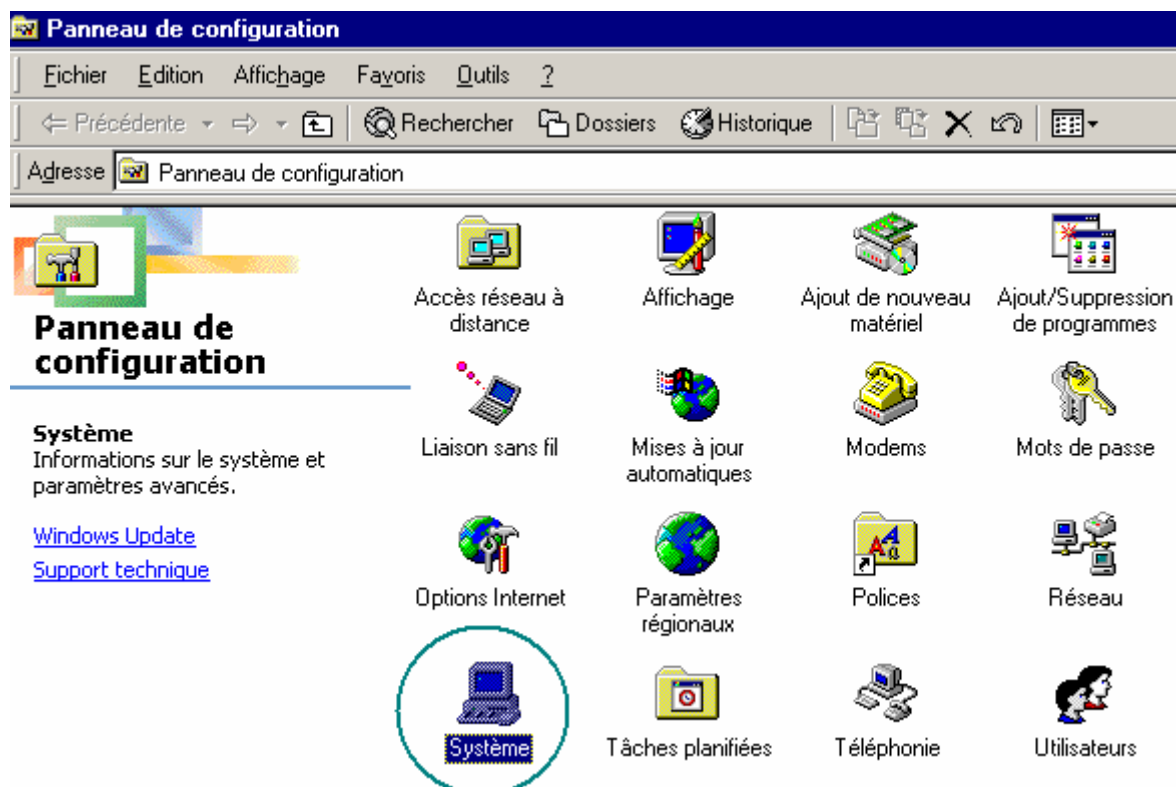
Panneau de configuration

Fichier Edition Affichage Favoris Outils ?

Précédente Rechercher Dossiers Historique

Adresse Panneau de configuration

Panneau de configuration

Système
Informations sur le système et paramètres avancés.

Windows Update
Support technique

Accès réseau à distance
Affichage
Ajout de nouveau matériel
Ajout/Suppression de programmes
Liaison sans fil
Mises à jour automatiques
Modems
Mots de passe
Options Internet
Paramètres régionaux
Polices
Réseau
Système
Tâches planifiées
Téléphonie
Utilisateurs